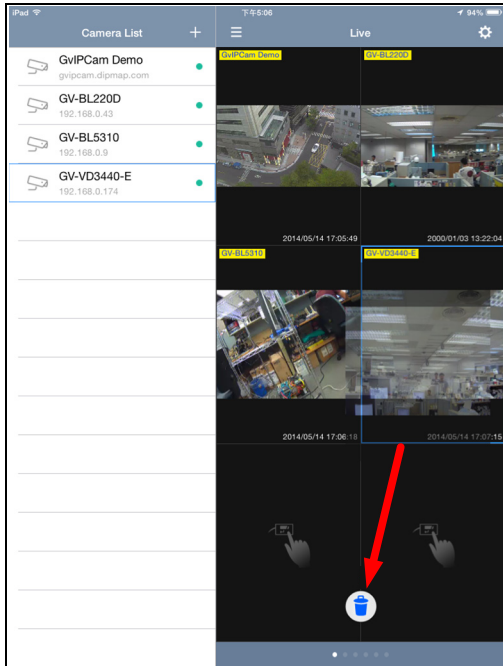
iPad

下午5:06

94%

Camera List

+

GvIPCam Demo
gvipcam.dipmap.com

GV-BL220D
192.168.0.43

GV-BL5310
192.168.0.9

GV-VD3440-E
192.168.0.174

Live

GvIPCam Demo

GV-BL220D

2014/05/14 17:05:49

2000/01/03 13:22:04

GV-BL5310

GV-VD3440-E

2014/05/14 17:06:18

2014/05/14 17:07:15